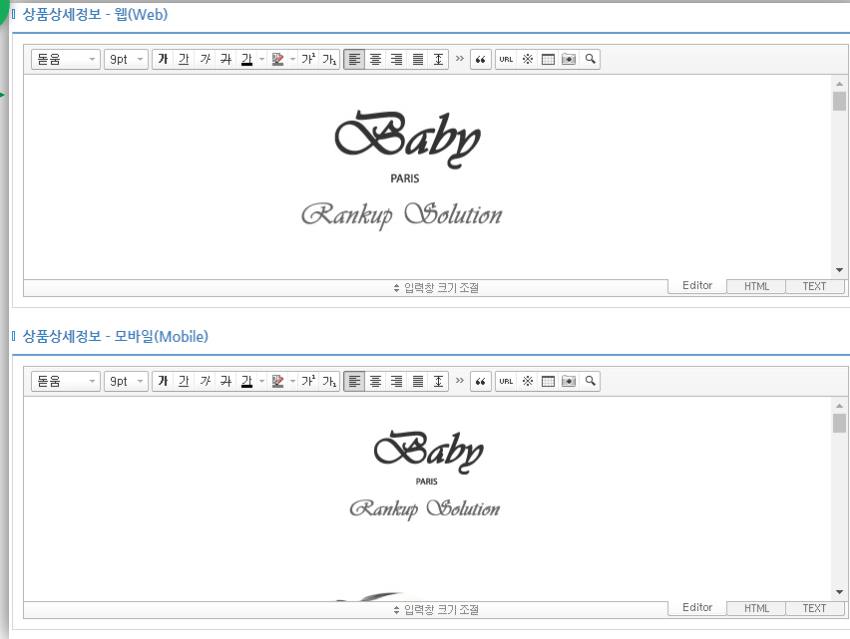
상품상세정보 - 웹(Web)

돋움 9pt 가 간 가 가 간 가 가 URL

Baby
PARIS
Rankup Solution

입력창 크기 조절
Editor HTML TEXT

상품상세정보 - 모바일(Mobile)

돋움 9pt 가 간 가 가 간 가 가 URL

Baby
PARIS
Rankup Solution

입력창 크기 조절
Editor HTML TEXT